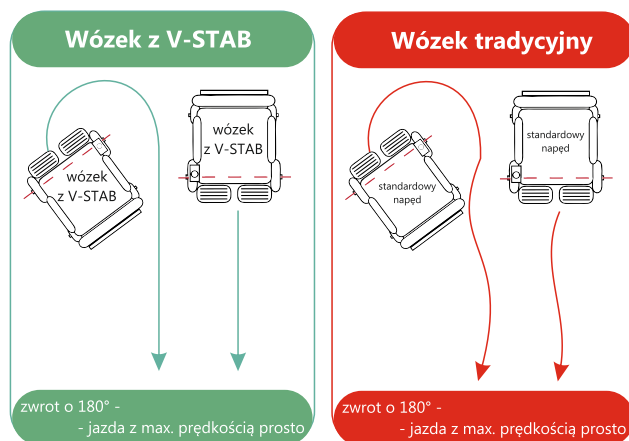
Wózek z V-STAB

wózek z V-STAB

wózek z V-STAB

zwrot o 180° -
- jazda z max. prędkością prosto

Wózek tradycyjny

standardowy napęd

standardowy napęd

zwrot o 180° -
- jazda z max. prędkością prosto